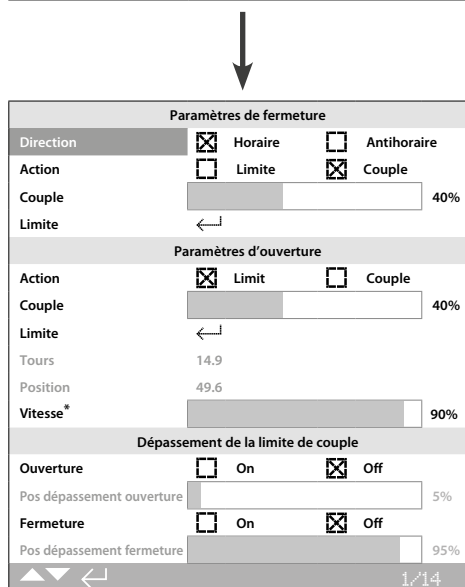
Paramètres de fermeture

Direction Horaire Antihoraire

Action Limite Couple

Couple 40%

Limite

Paramètres d'ouverture

Action Limit Couple

Couple 40%

Limite

Tours 14.9

Position 49.6

Vitesse* 90%

Dépassement de la limite de couple

Ouverture On Off

Pos dépassement ouverture 5%

Fermeture On Off

Pos dépassement fermeture 95%

1/14